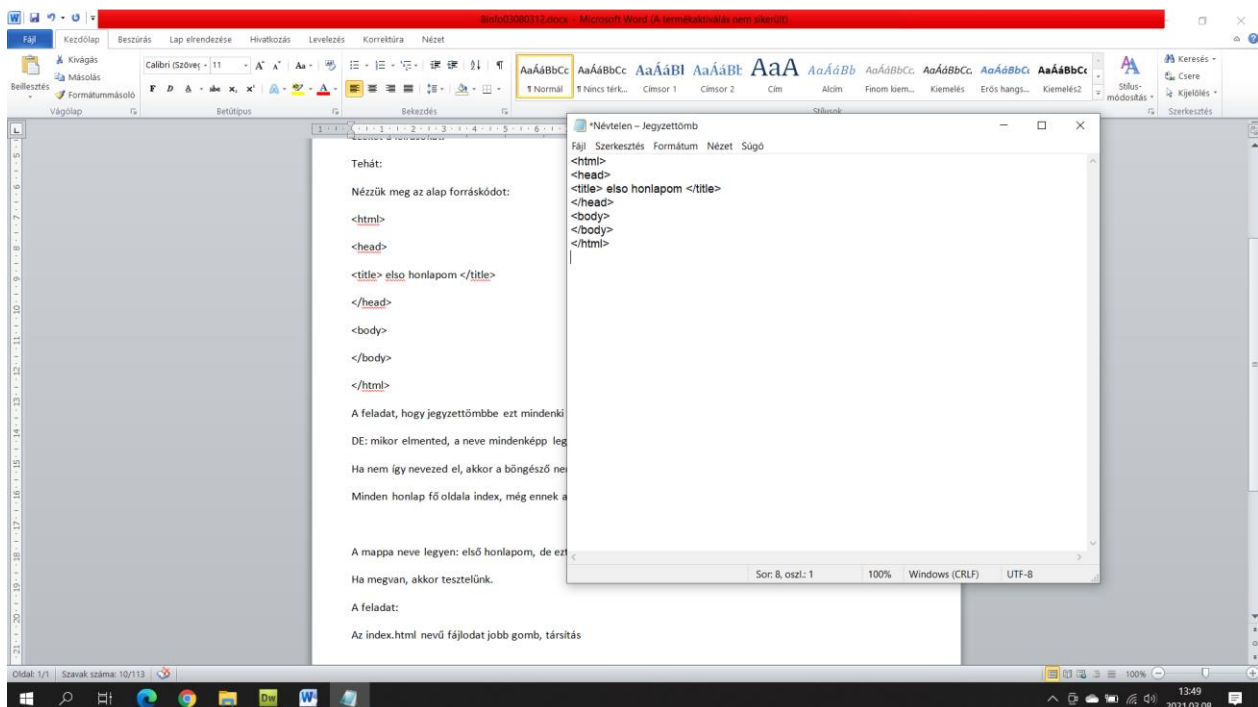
8info03080312.docx - Microsoft Word (A termékaktiválás nem sikerült)

Fájl Kezdőlap Beszúrás Lap elrendezése Hivatkozás Levelezés Korrektúra Nézet

Kivágás
Másolás
Beillesztés
Formátummásoló
Vágólap
Calibri (Szöveg - 11
Betűtípus
Bekezdés
AaÁáBbCc ¶ Normál
AaÁáBbCc ¶ Nincs térk...
AaÁáBl Címsor 1
AaÁáBb Címsor 2
AaA Cím
AaÁáBb Alcím
AaÁáBbCc Finom kiem...
AaÁáBbCc Kiemelés
AaÁáBbCc Erős hangs...
AaÁáBbCc Kiemelés2
Stílusok
Stílus-módosítás
Keresés
Csere
Kijelölés
Szerkesztés

Tehát:

Nézzük meg az alap forráskódot:

<html>

<head>

<title> elso honlapom </title>

</head>

<body>

</body>

</html>

A feladat, hogy jegyzettömbbe ezt mindenki

DE: mikor elmented, a neve mindenképp leg

Ha nem így nevezed el, akkor a böngésző ne

Minden honlap fő oldala index, még ennek a

A mappa neve legyen: első honlapom, de ezt

Ha megvan, akkor tesztelünk.

A feladat:

Az index.html nevű fájlodat jobb gomb, társítás

*Névtelen – Jegyzettömb
Fájl Szerkesztés Formátum Nézet Súgó
<html>
<head>
<title> elso honlapom </title>
</head>
<body>
</body>
</html>

Sor: 8, oszl.: 1 100% Windows (CRLF) UTF-8

Oldal: 1/1 Szavak száma: 10/113
100%
13:49
2021.03.08.